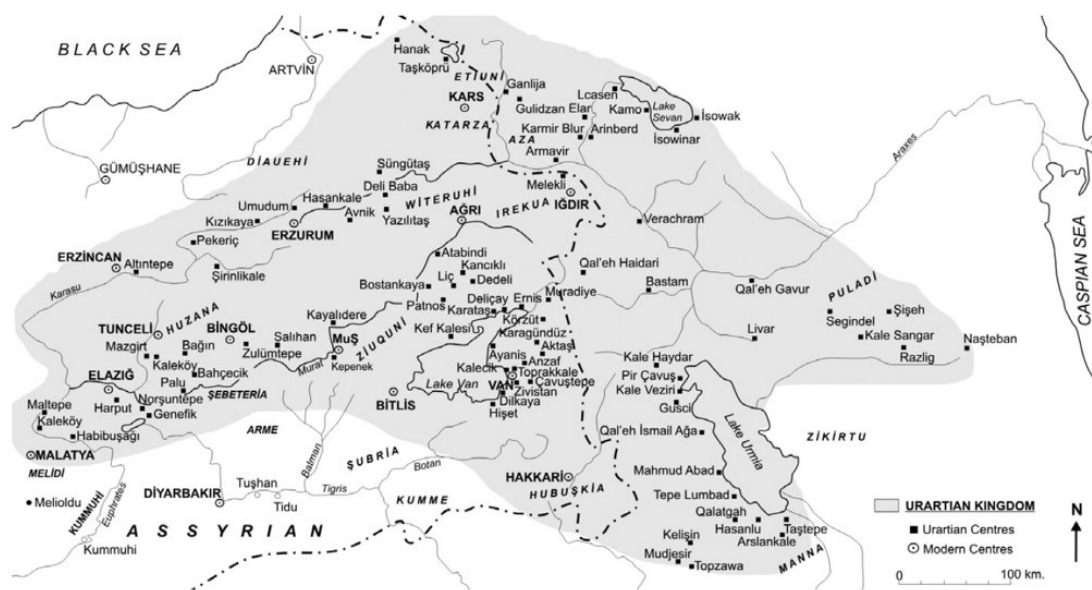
BLACK SEA

ARTVİN

Hanak
Taşköprü
ETIUNI
KARS
Ganlija
Gulidzan Elar
Lcasen
Kamo
Lake Sevan
İsowak
İsowinar
KATARZA
AZA
Karmir Blur
Arinberd
Armavir

GÜMÜŞHANE
DIAUEHİ

Süngütaş
Deli Baba
WITERUHİ
Melekli
Hasankale
Umudum
Kızıkaya
Avnik
Yazılıtaş
AĞRI
IREKUA
IĞDIR
Verachram
Araxes
CASPIAN SEA

ERZURUM
Pekeriç
ERZİNCAN
Altıntepe
Şirinlikale
Atabindi
Kancıklı
Dedeli
Bostankaya
Liç
Qal'eh Haidari
Bastam
Qal'eh Gavur
PULADİ
Şişeh
Segindel
Kale Sangar
Razlig
Naşteban

Karasu
TUNCELİ
HUZANA
BİNGÖL
Kayalıdere
Salıhan
Zulümtepe
ZIUQUNI
Patnos
Deliçay
Ernis
Muradiye
Karataş
Körzüt
Kef Kalesi
Karagündüz
Livar
Mazgirt
Bağın
Kaleköy
Bahçecik
Palu
MUŞ
Murat
Kepenek
Kalecik
Ayanis
Anzaf
Aktaş
Toprakkale
Çavuştepe
Zivistan
Lake Van
VAN
Dilkaya
Hişet
Kale Haydar
Pir Çavuş
Kale Veziri
Gusci

ELAZIĞ
Harput
Norşuntepe
Genefik
ŞEBETERİA
BİTLİS
Maltepe
Kaleköy
Habibuşağı
MALATYA
MELİDİ
ARME
Batman
ŞUBRİA
Botan
Qal'eh İsmail Ağa
Lake Urmia
ZİKİRTU

Melioldu
KUMMUHİ
Euphrates
Kummuhi
DİYARBAKIR
Tuşhan
Tidu
Tigris
KUMME
HAKKARİ
HUBUŞKİA
Mahmud Abad
Tepe Lumbad
Qalatgah
Hasanlu
Taştepe
Arslankale
Kelişin
Mudjesir
Topzawa
MANNA

A S S Y R I A N

URARTIAN KINGDOM
Urartian Centres
Modern Centres
N
0
100 km.